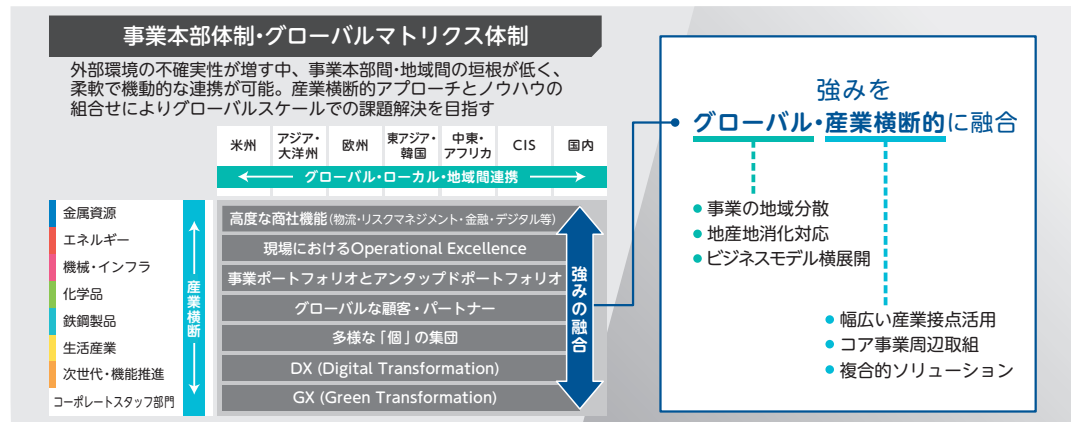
事業本部体制・グローバルマトリクス体制

外部環境の不確実性が増す中、事業本部間・地域間の垣根が低く、柔軟で機動的な連携が可能。産業横断的アプローチとノウハウの組合せによりグローバルスケールでの課題解決を目指す

| 米州 | アジア・大洋州 | 欧州 | 東アジア・韓国 | 中東・アフリカ | CIS | 国内 |
|---|---|---|---|---|---|---|

グローバル・ローカル・地域間連携

金属資源
エネルギー
機械・インフラ
化学品
鉄鋼製品
生活産業
次世代・機能推進
コーポレートスタッフ部門

産業横断

高度な商社機能（物流・リスクマネジメント・金融・デジタル等）
現場におけるOperational Excellence
事業ポートフォリオとアンタップドポートフォリオ
グローバルな顧客・パートナー
多様な「個」の集団
DX (Digital Transformation)
GX (Green Transformation)

強みの融合

強みを
グローバル・産業横断的に融合

● 事業の地域分散
● 地産地消化対応
● ビジネスモデル横展開

● 幅広い産業接点活用
● コア事業周辺取組
● 複合的ソリューション